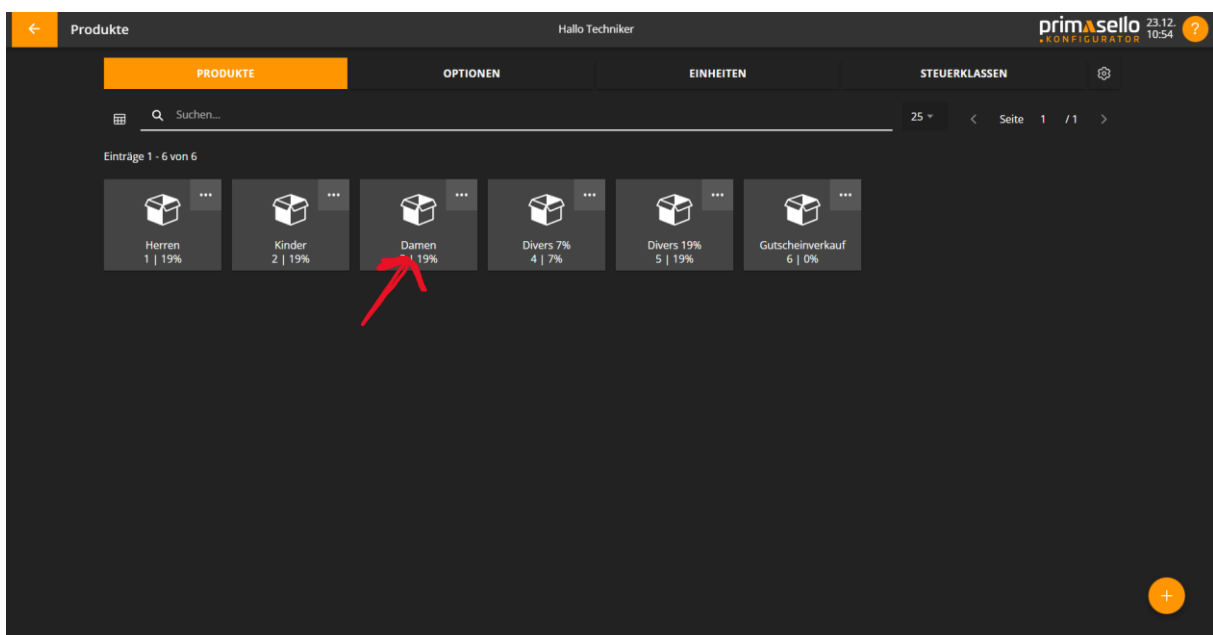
Produkte

Hallo Techniker

primasello
KONFIGURATOR

23.12.
10:54

?

PRODUKTE

OPTIONEN

EINHEITEN

STEUERKLASSEN

Suchen...

25

Seite 1 / 1

Einträge 1 - 6 von 6

...
Herren
1 | 19%

...
Kinder
2 | 19%

...
Damen
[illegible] | 19%

...
Divers 7%
4 | 7%

...
Divers 19%
5 | 19%

...
Gutscheinverkauf
6 | 0%

+